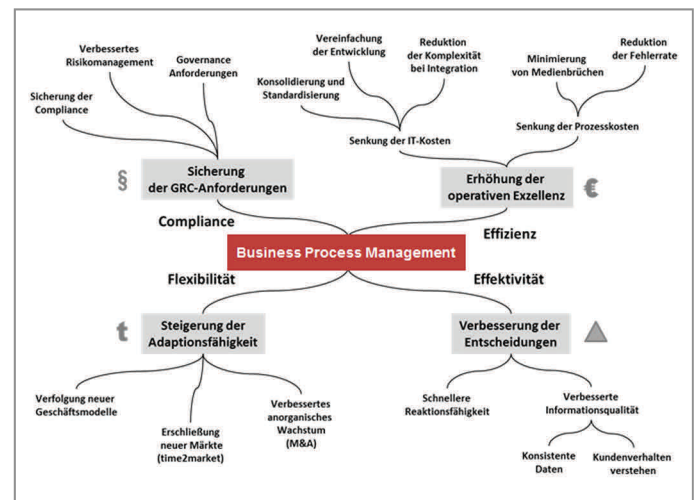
Verbessertes Risikomanagement

Governance Anforderungen

Sicherung der Compliance

Vereinfachung der Entwicklung

Reduktion der Komplexität bei Integration

Konsolidierung und Standardisierung

Minimierung von Medienbrüchen

Reduktion der Fehlerrate

Senkung der IT-Kosten

Senkung der Prozesskosten

§

Sicherung der GRC-Anforderungen

Erhöhung der operativen Exzellenz

€

Compliance

Effizienz

Business Process Management

Flexibilität

Effektivität

t

Steigerung der Adaptionsfähigkeit

Verbesserung der Entscheidungen

Verfolgung neuer Geschäftsmodelle

Erschließung neuer Märkte (time2market)

Verbessertes anorganisches Wachstum (M&A)

Schnellere Reaktionsfähigkeit

Verbesserte Informationsqualität

Konsistente Daten

Kundenverhalten verstehen